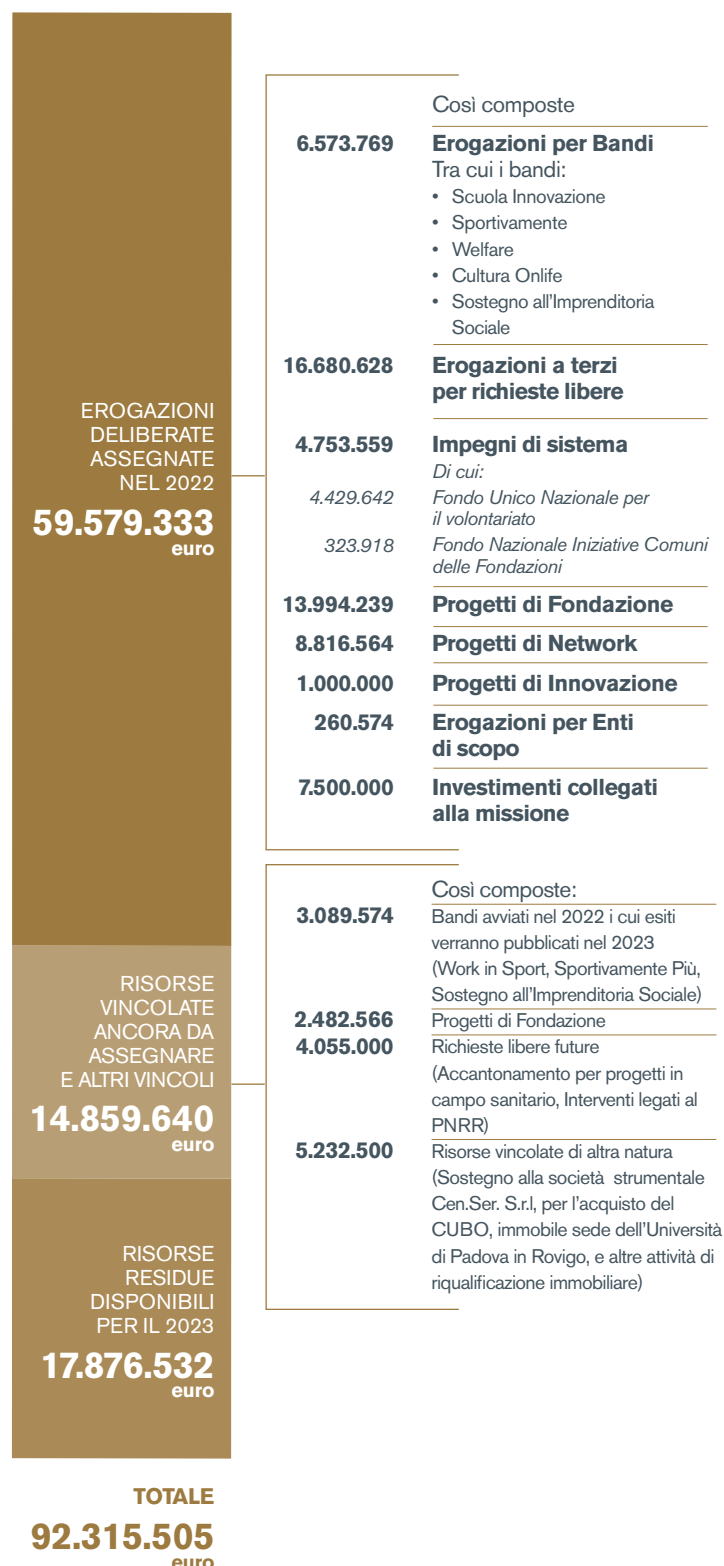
EROGAZIONI DELIBERATE ASSEGNATE NEL 2022

59.579.333 euro

Così composte

| | |
|---|---|
| 6.573.769 | Erogazioni per Bandi<br>Tra cui i bandi:<br>• Scuola Innovazione<br>• Sportivamente<br>• Welfare<br>• Cultura Onlife<br>• Sostegno all'Imprenditoria Sociale |
| 16.680.628 | Erogazioni a terzi per richieste libere |
| 4.753.559 | Impegni di sistema<br>*Di cui:* |
| *4.429.642* | *Fondo Unico Nazionale per il volontariato* |
| *323.918* | *Fondo Nazionale Iniziative Comuni delle Fondazioni* |
| 13.994.239 | Progetti di Fondazione |
| 8.816.564 | Progetti di Network |
| 1.000.000 | Progetti di Innovazione |
| 260.574 | Erogazioni per Enti di scopo |
| 7.500.000 | Investimenti collegati alla missione |

RISORSE VINCOLATE ANCORA DA ASSEGNARE E ALTRI VINCOLI

14.859.640 euro

Così composte:

| | |
|---|---|
| 3.089.574 | Bandi avviati nel 2022 i cui esiti verranno pubblicati nel 2023 (Work in Sport, Sportivamente Più, Sostegno all'Imprenditoria Sociale) |
| 2.482.566 | Progetti di Fondazione |
| 4.055.000 | Richieste libere future (Accantonamento per progetti in campo sanitario, Interventi legati al PNRR) |
| 5.232.500 | Risorse vincolate di altra natura (Sostegno alla società strumentale Cen.Ser. S.r.l, per l'acquisto del CUBO, immobile sede dell'Università di Padova in Rovigo, e altre attività di riqualificazione immobiliare) |

RISORSE RESIDUE DISPONIBILI PER IL 2023

17.876.532 euro

TOTALE

92.315.505 euro